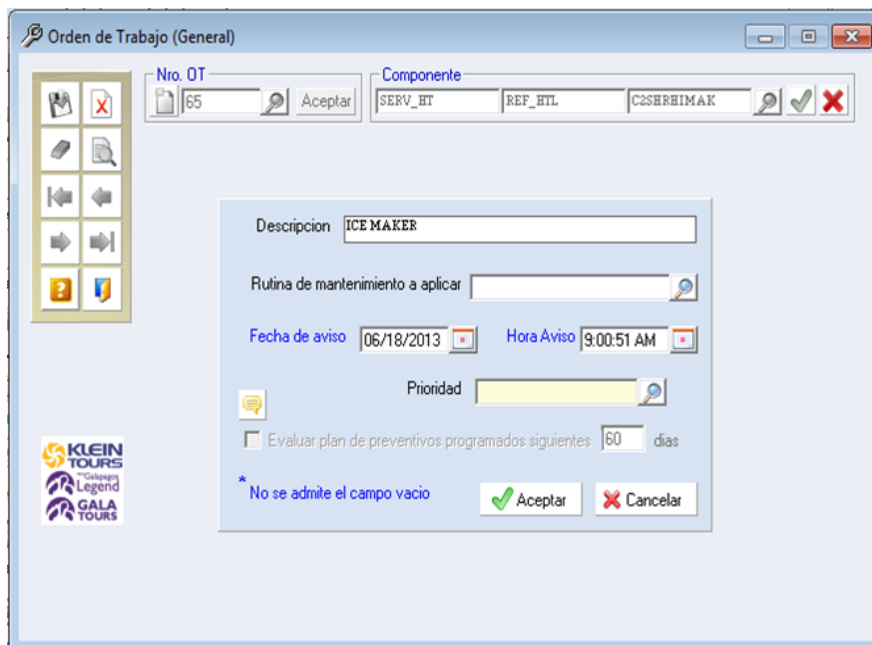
Orden de Trabajo (General)

Nro. OT
65
Aceptar

Componente
SERV_HT
REF_HTL
C2SHRHIMAK

Descripcion ICE MAKER

Rutina de mantenimiento a aplicar

Fecha de aviso 06/18/2013

Hora Aviso 9:00:51 AM

Prioridad

Evaluar plan de preventivos programados siguientes 60 dias

* No se admite el campo vacio

Aceptar
Cancelar

KLEIN TOURS
The Galapagos Legend
GALA TOURS